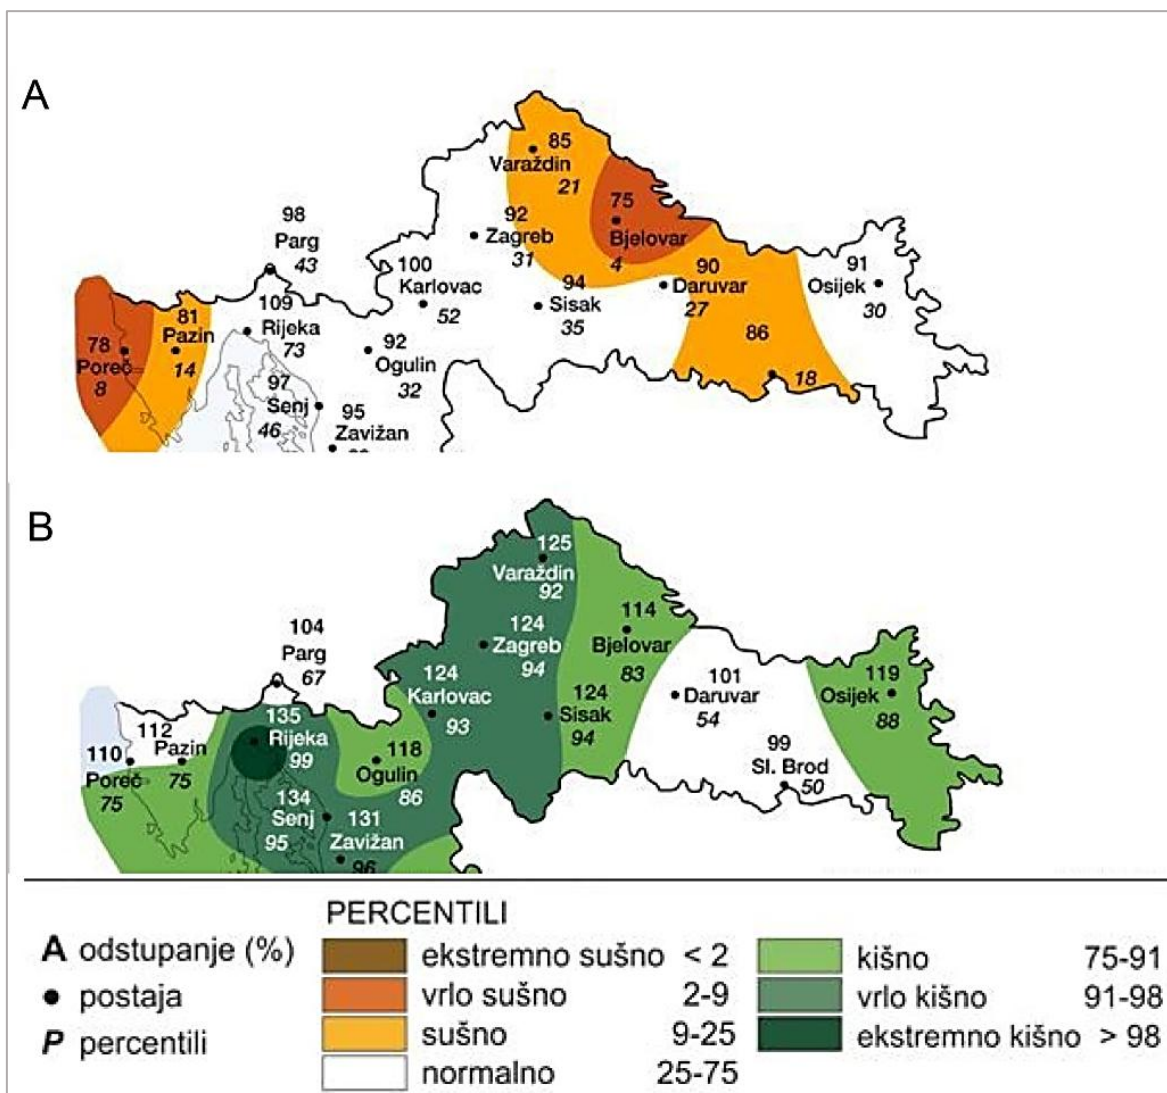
A

85
Varaždin
21
92
Zagreb
31
75
Bjelovar
4
98
Parg
43
100
Karlovac
52
94
Sisak
35
90
Daruvar
27
91
Osijek
30
81
Pazin
14
109
Rijeka
73
78
Poreč
8
92
Ogulin
32
86
18
97
Senj
46
95
Zavižan
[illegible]

B

125
Varaždin
92
124
Zagreb
94
114
Bjelovar
83
104
Parg
67
124
Karlovac
93
124
Sisak
94
101
Daruvar
54
119
Osijek
88
112
Pazin
75
135
Rijeka
99
110
Poreč
75
118
Ogulin
86
99
Sl. Brod
50
134
Senj
95
131
Zavižan
96

**A** odstupanje (%)
• postaja
***P*** percentili

PERCENTILI

| | | |
|---|---|---|
| ekstremno sušno | < 2 | |
| vrlo sušno | 2-9 | |
| sušno | 9-25 | |
| normalno | 25-75 | |
| kišno | 75-91 | |
| vrlo kišno | 91-98 | |
| ekstremno kišno | > 98 | |